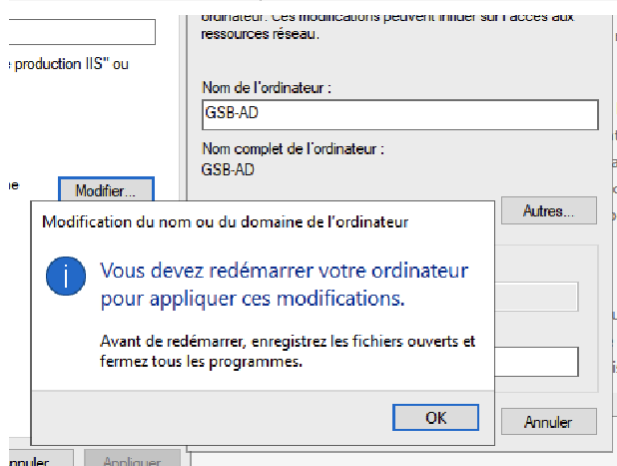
ordinateur. Ces modifications peuvent influer sur l'accès aux ressources réseau.

e production IIS" ou

Nom de l'ordinateur :

GSB-AD

Nom complet de l'ordinateur :

GSB-AD

ne

Modifier...

Autres...

Modification du nom ou du domaine de l'ordinateur

Vous devez redémarrer votre ordinateur pour appliquer ces modifications.

Avant de redémarrer, enregistrez les fichiers ouverts et fermez tous les programmes.

OK

Annuler

nnuler

Appliquer